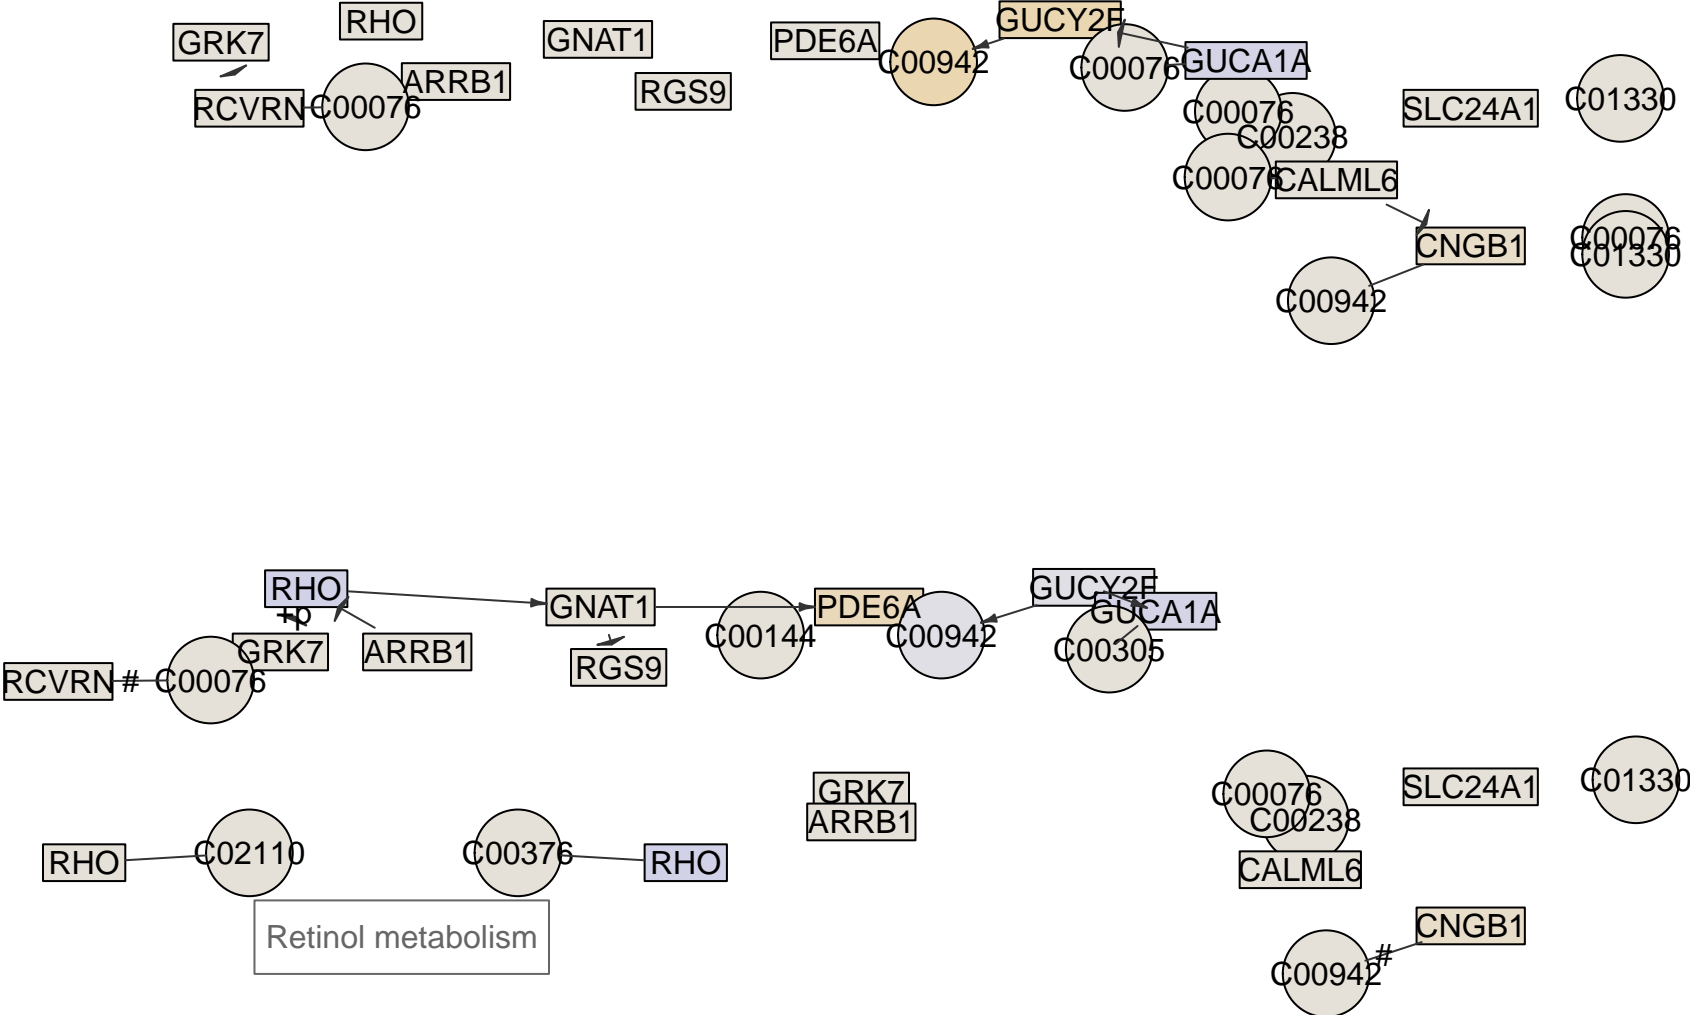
GRK7
RHO
GNAT1
PDE6A
GUCY2F
C00942
GUCA1A
C00076
ARRB1
RCVRN
C00076
RGS9
C00076
C00238
SLC24A1
C01330
C00076
CALML6
CNGB1
C00076
C01330
C00942

RHO
+p
GNAT1
PDE6A
GUCY2F
GUCA1A
GRK7
ARRB1
C00144
C00942
C00305
RCVRN
#
C00076
RGS9
GRK7
ARRB1
C00076
C00238
SLC24A1
C01330
RHO
C02110
C00376
RHO
CALML6
Retinol metabolism
CNGB1
#
C00942